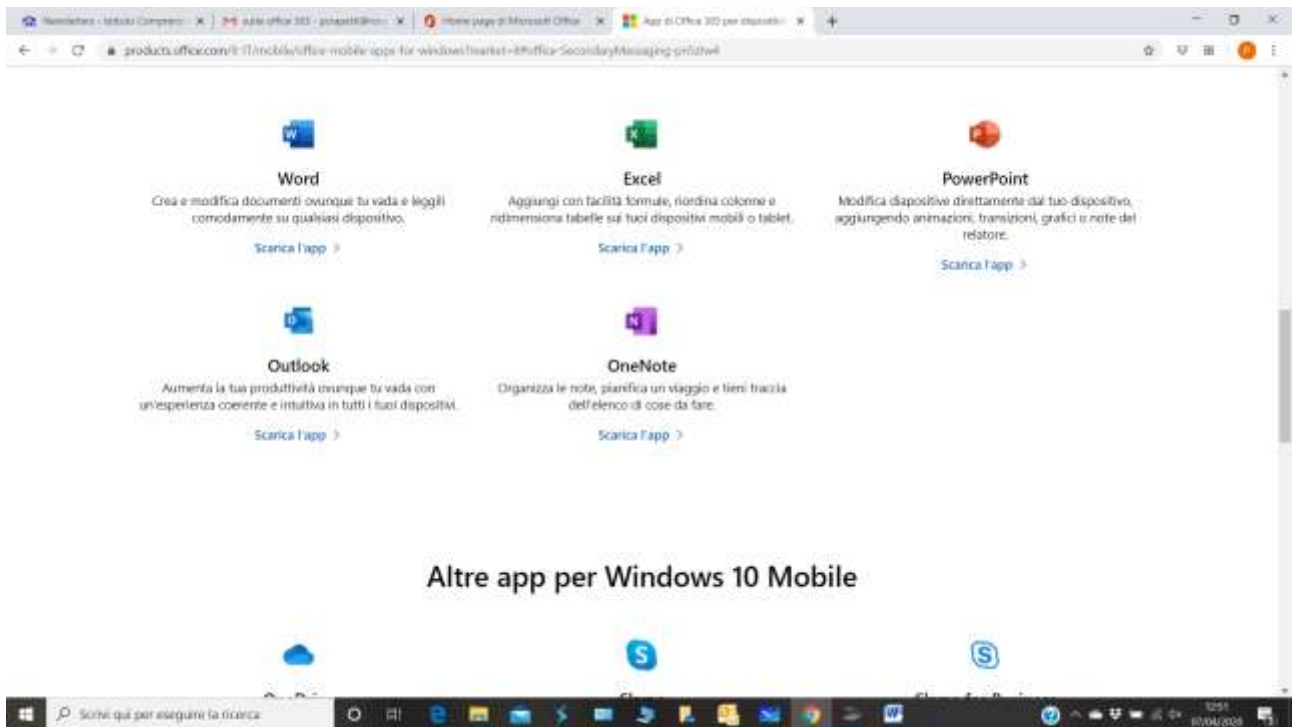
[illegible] | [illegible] | Home page di Microsoft Office | App di Office 365 per dispositiv

products.office.com/it-IT/mobile/office-mobile-apps-for-windows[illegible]

Word
Crea e modifica documenti ovunque tu vada e leggili comodamente su qualsiasi dispositivo.
Scarica l'app >

Excel
Aggiungi con facilità formule, riordina colonne e ridimensiona tabelle sui tuoi dispositivi mobili o tablet.
Scarica l'app >

PowerPoint
Modifica diapositive direttamente dal tuo dispositivo, aggiungendo animazioni, transizioni, grafici o note del relatore.
Scarica l'app >

Outlook
Aumenta la tua produttività ovunque tu vada con un'esperienza coerente e intuitiva in tutti i tuoi dispositivi.
Scarica l'app >

OneNote
Organizza le note, pianifica un viaggio e tieni traccia dell'elenco di cose da fare.
Scarica l'app >

Altre app per Windows 10 Mobile

Scrivi qui per eseguire la ricerca

12:51
07/04/2020